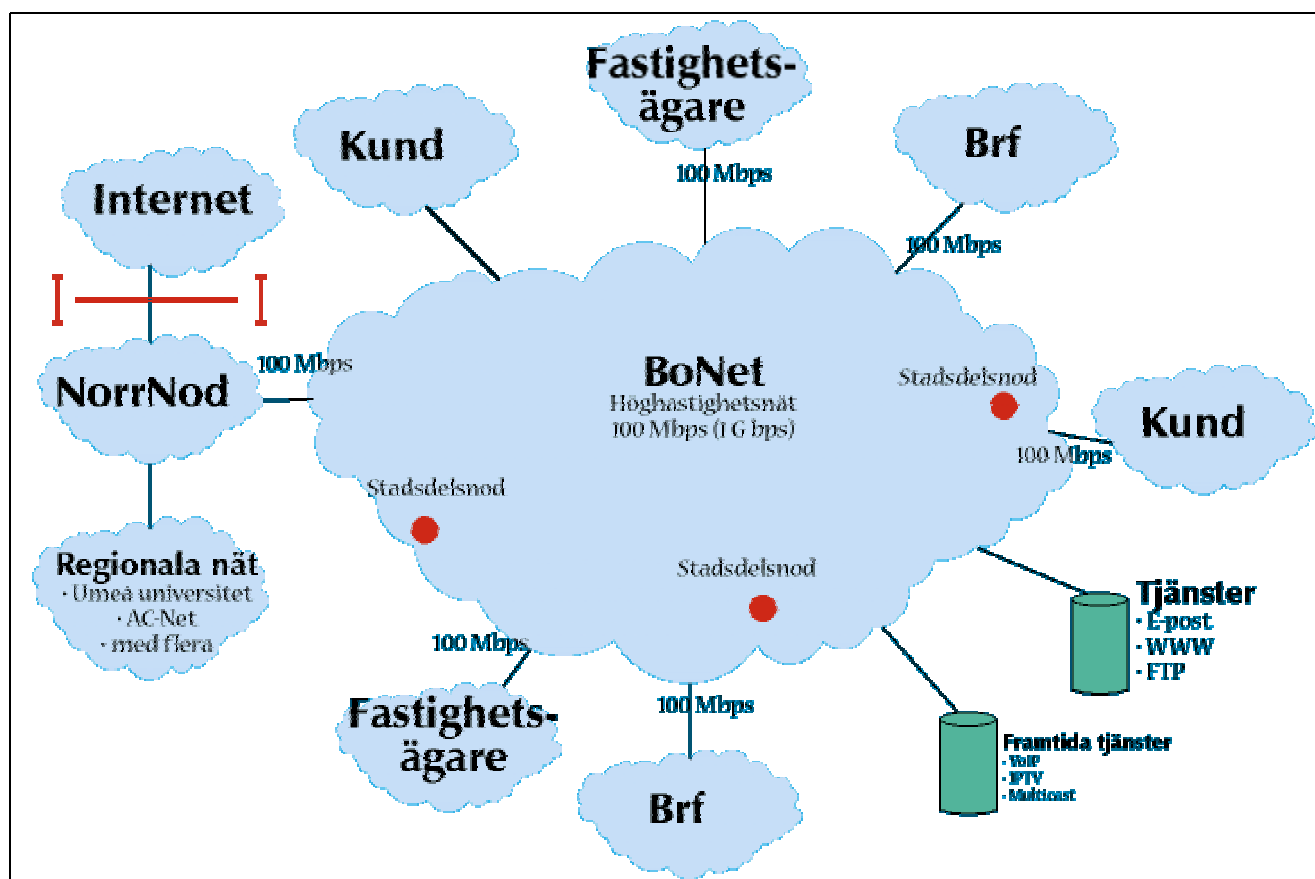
Fastighets-ägare

100 Mbps

Kund

Brf

100 Mbps

Internet

100 Mbps

NorrNod

BoNet
Höghastighetsnät
100 Mbps (1 G bps)

Stadsdelsnod

Kund

100 Mbps

Stadsdelsnod

Regionala nät
· Umeå universitet
· AC-Net
· med flera

Stadsdelsnod

Tjänster
· E-post
· WWW
· FTP

100 Mbps

100 Mbps

Fastighets-ägare

Framtida tjänster
· VoIP
· IPTV
· Multicast

Brf